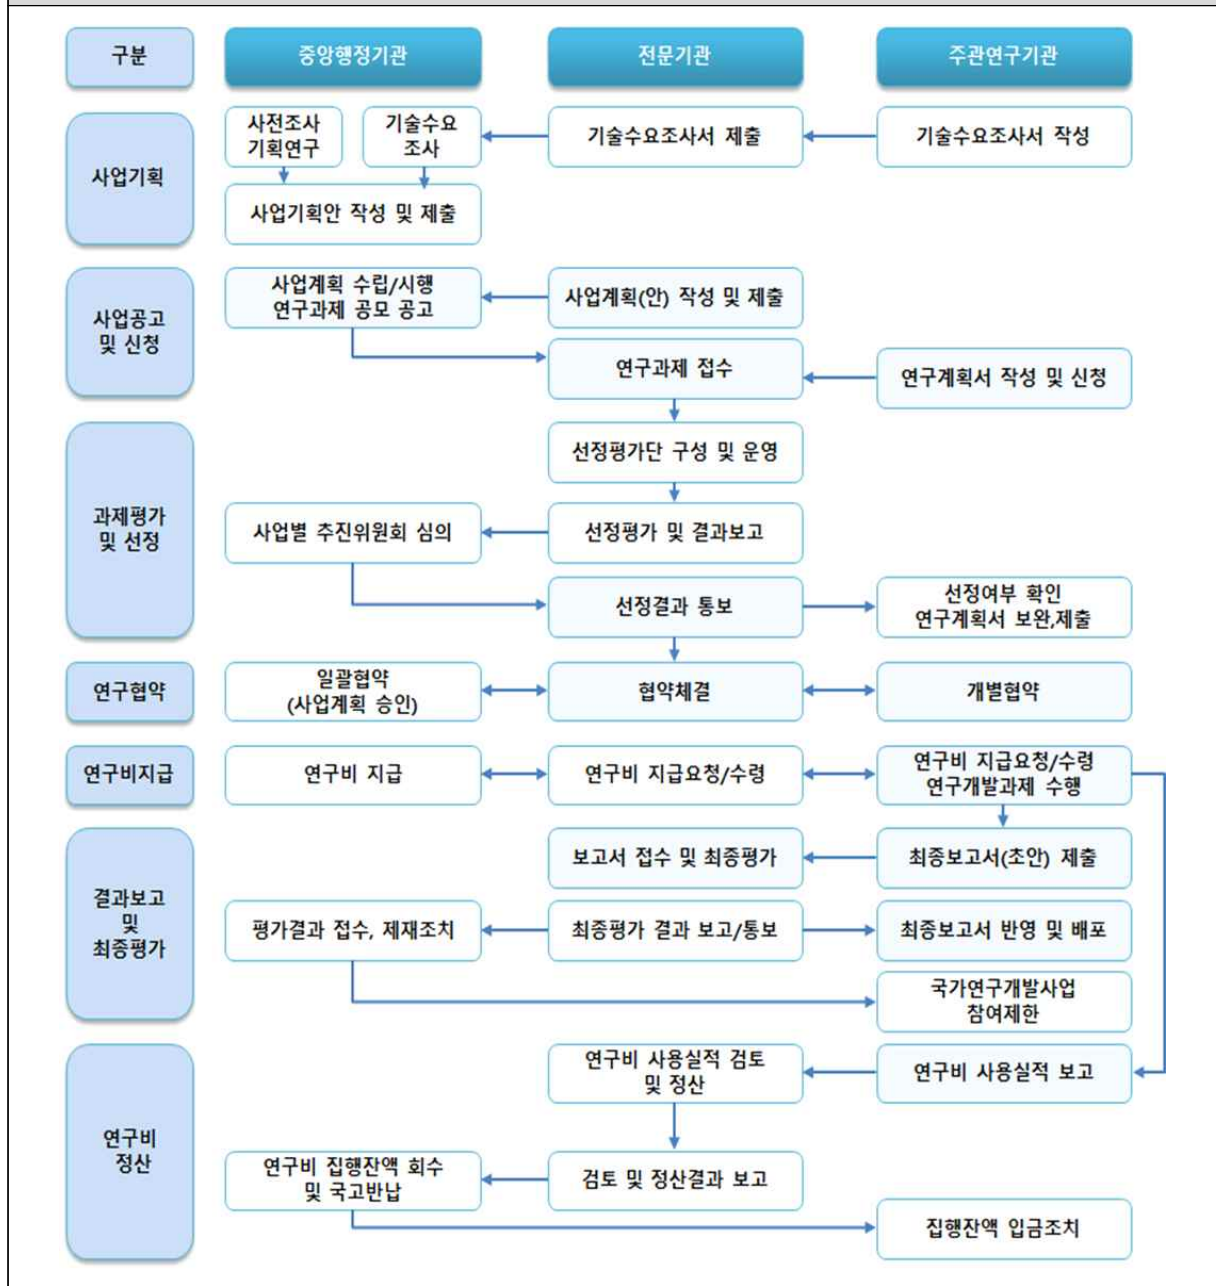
구분

중앙행정기관

전문기관

주관연구기관

사업기획

사전조사 기획연구

기술수요 조사

기술수요조사서 제출

기술수요조사서 작성

사업기획안 작성 및 제출

사업공고 및 신청

사업계획 수립/시행 연구과제 공모 공고

사업계획(안) 작성 및 제출

연구과제 접수

연구계획서 작성 및 신청

과제평가 및 선정

선정평가단 구성 및 운영

사업별 추진위원회 심의

선정평가 및 결과보고

선정결과 통보

선정여부 확인 연구계획서 보완,제출

연구협약

일괄협약 (사업계획 승인)

협약체결

개별협약

연구비지급

연구비 지급

연구비 지급요청/수령

연구비 지급요청/수령 연구개발과제 수행

결과보고 및 최종평가

보고서 접수 및 최종평가

최종보고서(초안) 제출

평가결과 접수, 제재조치

최종평가 결과 보고/통보

최종보고서 반영 및 배포

국가연구개발사업 참여제한

연구비 정산

연구비 사용실적 검토 및 정산

연구비 사용실적 보고

연구비 집행잔액 회수 및 국고반납

검토 및 정산결과 보고

집행잔액 입금조치